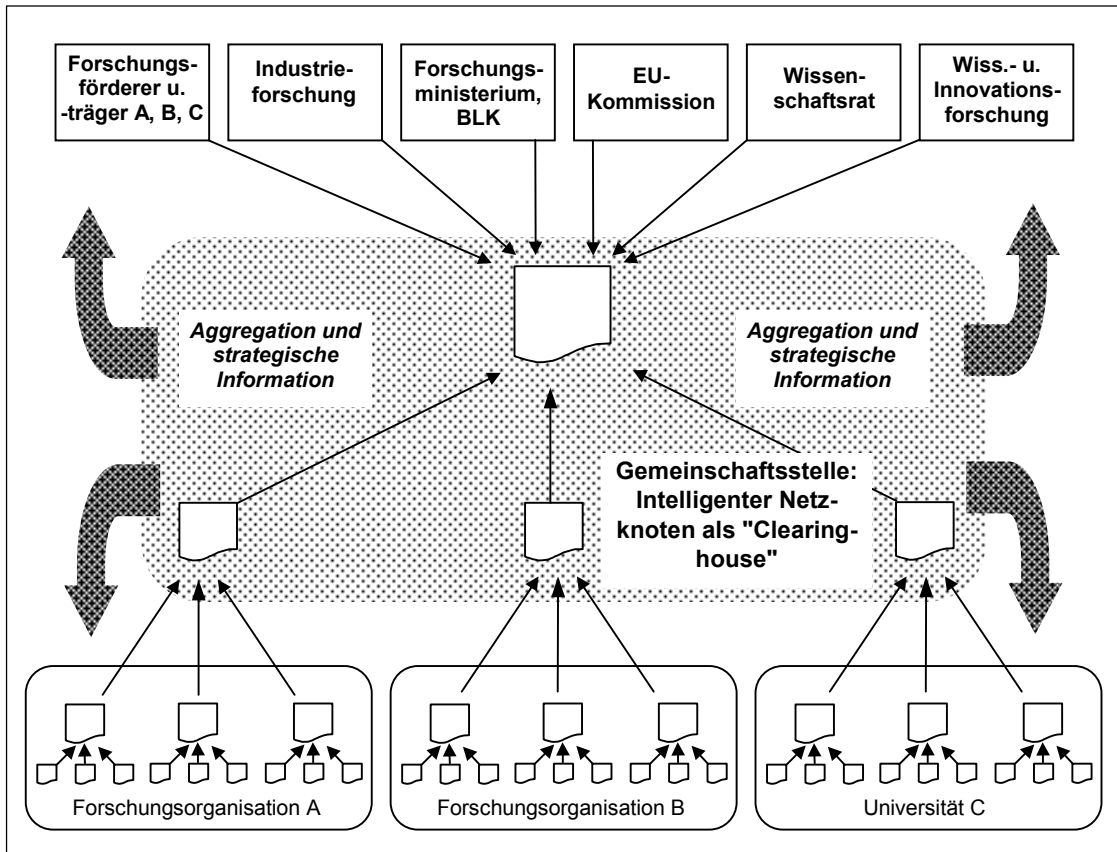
Forschungsförderer u. -träger A, B, C

Industrieforschung

Forschungsministerium, BLK

EU-Kommission

Wissenschaftsrat

Wiss.- u. Innovationsforschung

Aggregation und strategische Information

Aggregation und strategische Information

Gemeinschaftsstelle: Intelligenter Netzknoten als "Clearinghouse"

Forschungsorganisation A

Forschungsorganisation B

Universität C